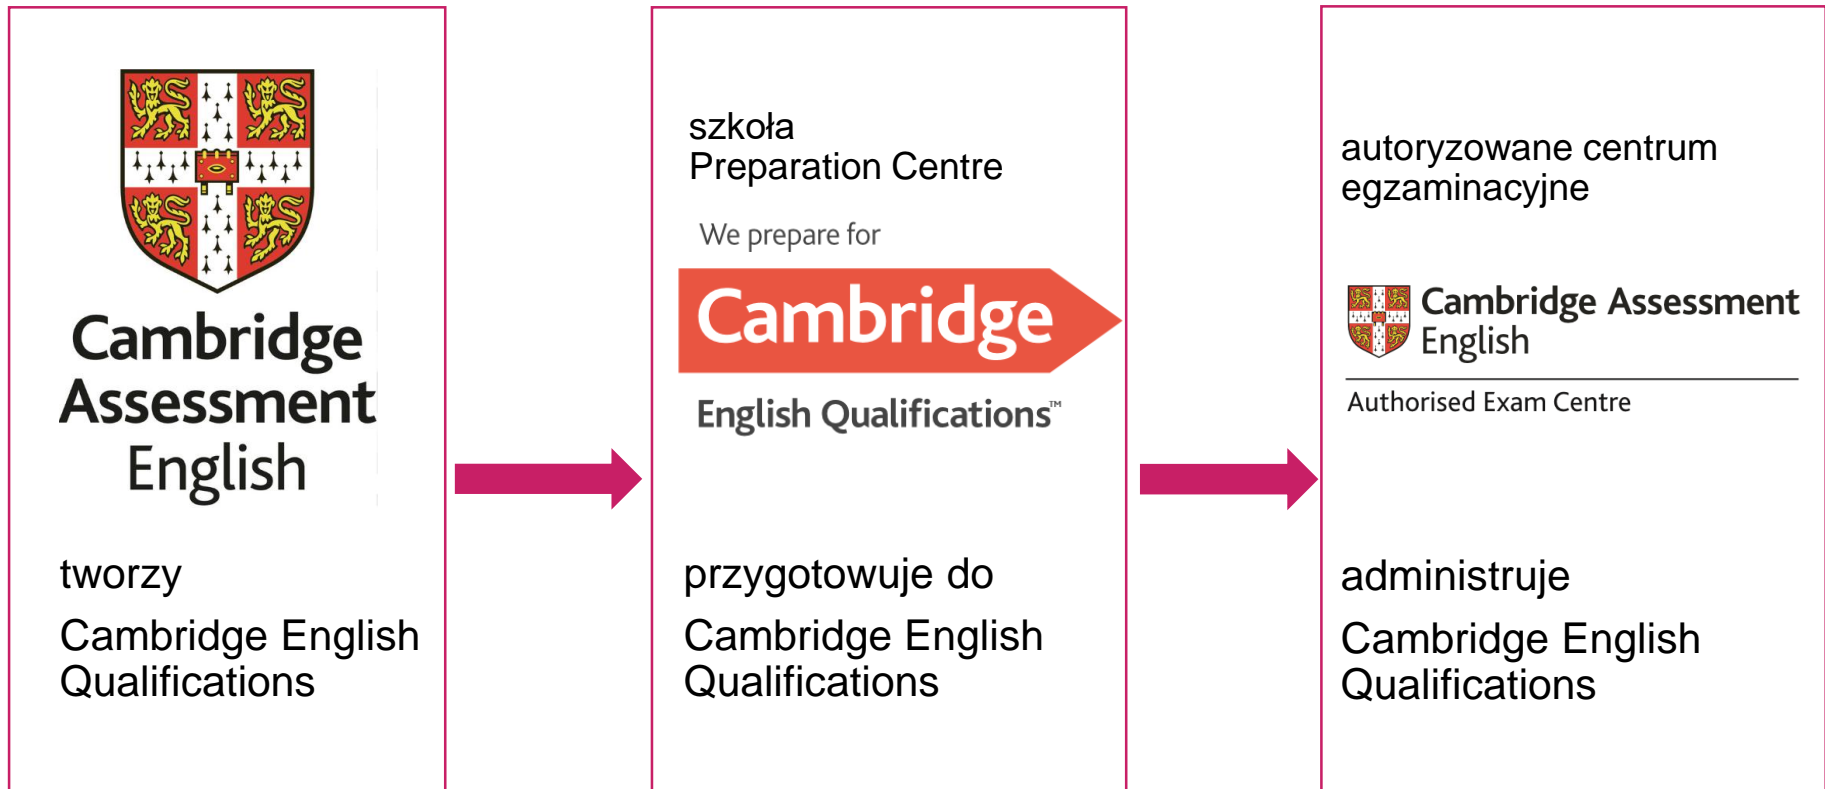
Cambridge Assessment English

tworzy

Cambridge English Qualifications

szkoła
Preparation Centre

We prepare for

Cambridge

English Qualifications™

przygotowuje do

Cambridge English Qualifications

autoryzowane centrum egzaminacyjne

Cambridge Assessment English

Authorised Exam Centre

administruje

Cambridge English Qualifications